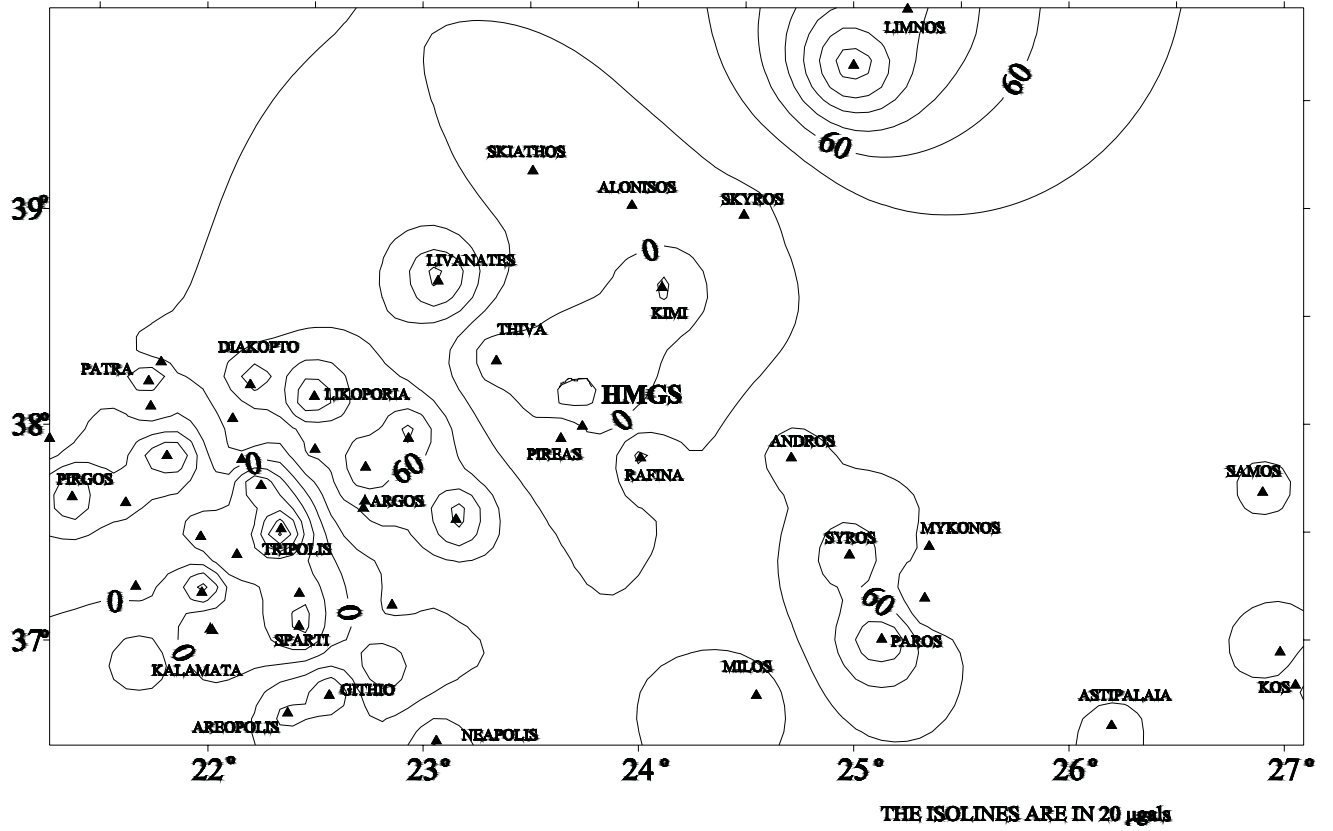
LIMNOS
60
60
SKIATHOS
ALONISOS
SKYROS
39°
0
LIVANATES
KIMI
THIVA
DIAKOPTO
PATRA
LIKOPORIA
HMGS
38°
0
ANDROS
0
PIREAS
RAFINA
60
SAMOS
PIRGOS
ARGOS
MYKONOS
TRIPOLIS
SYROS
0
60
0
37°
SPARTI
0
PAROS
KALAMATA
MILOS
GITHIO
ASTIPALAIA
KOS
AREOPOLIS
NEAPOLIS
22°
23°
24°
25°
26°
27°
THE ISOLINES ARE IN 20 μgals